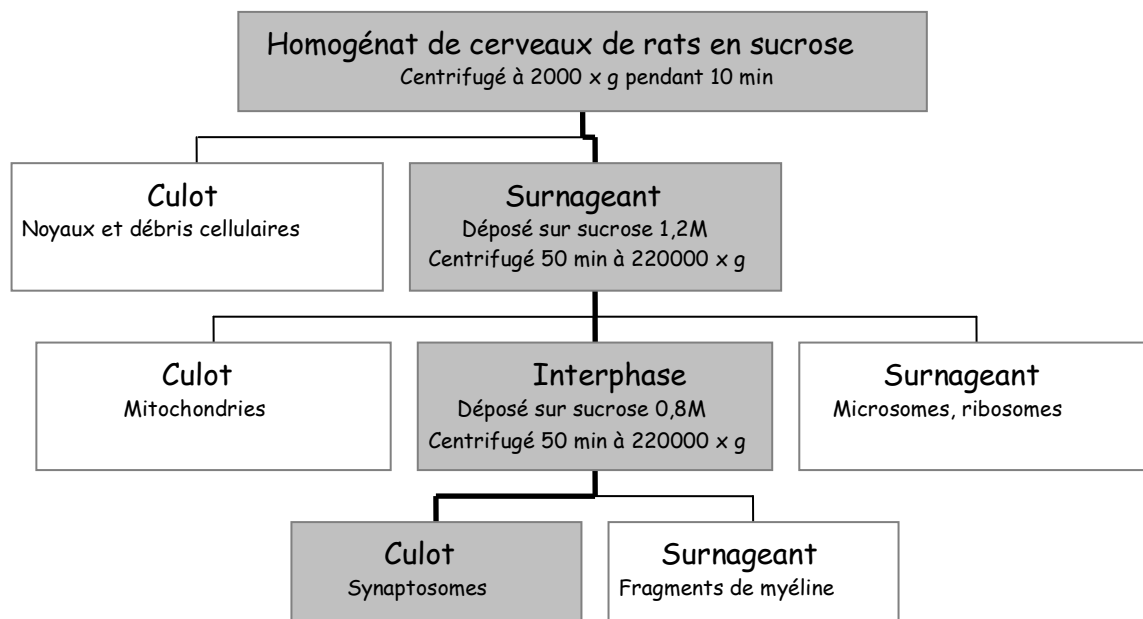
Homogénat de cerveaux de rats en sucrose
Centrifugé à 2000 x g pendant 10 min

Culot
Noyaux et débris cellulaires

Surnageant
Déposé sur sucrose 1,2M
Centrifugé 50 min à 220000 x g

Culot
Mitochondries

Interphase
Déposé sur sucrose 0,8M
Centrifugé 50 min à 220000 x g

Surnageant
Microsomes, ribosomes

Culot
Synaptosomes

Surnageant
Fragments de myéline